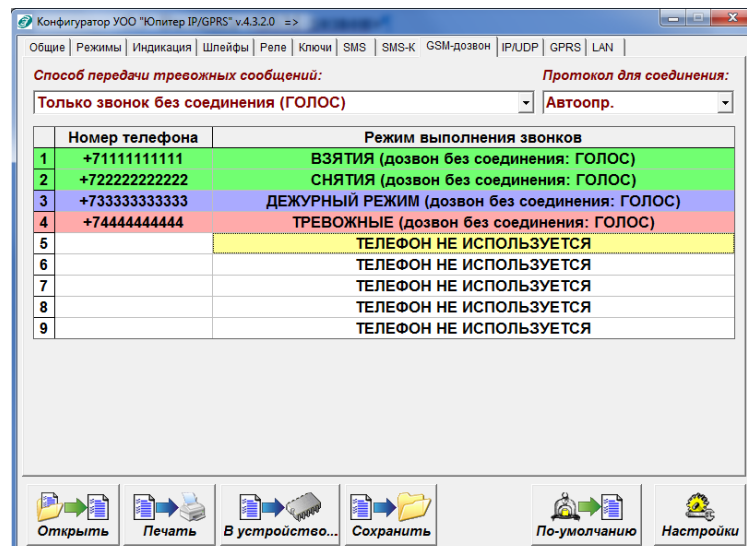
Конфигуратор УОО "Юпитер IP/GPRS" v.4.3.2.0 =>

Общие | Режимы | Индикация | Шлейфы | Реле | Ключи | SMS | SMS-K | GSM-дозвон | IP/UDP | GPRS | LAN

Способ передачи тревожных сообщений:

Протокол для соединения:

Только звонок без соединения (ГОЛОС)

Автоопр.

| | Номер телефона | Режим выполнения звонков |
|---|---|---|
| 1 | +71111111111 | ВЗЯТИЯ (дозвон без соединения: ГОЛОС) |
| 2 | +722222222222 | СНЯТИЯ (дозвон без соединения: ГОЛОС) |
| 3 | +733333333333 | ДЕЖУРНЫЙ РЕЖИМ (дозвон без соединения: ГОЛОС) |
| 4 | +74444444444 | ТРЕВОЖНЫЕ (дозвон без соединения: ГОЛОС) |
| 5 | | ТЕЛЕФОН НЕ ИСПОЛЬЗУЕТСЯ |
| 6 | | ТЕЛЕФОН НЕ ИСПОЛЬЗУЕТСЯ |
| 7 | | ТЕЛЕФОН НЕ ИСПОЛЬЗУЕТСЯ |
| 8 | | ТЕЛЕФОН НЕ ИСПОЛЬЗУЕТСЯ |
| 9 | | ТЕЛЕФОН НЕ ИСПОЛЬЗУЕТСЯ |

Открыть | Печать | В устройство... | Сохранить | По-умолчанию | Настройки